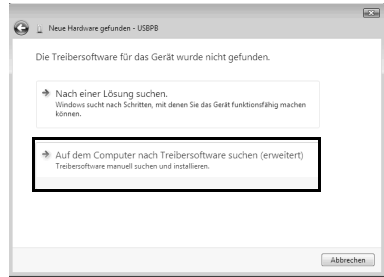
Neue Hardware gefunden - USBPB

Die Treibersoftware für das Gerät wurde nicht gefunden.

Nach einer Lösung suchen.
Windows sucht nach Schritten, mit denen Sie das Gerät funktionsfähig machen können.

Auf dem Computer nach Treibersoftware suchen (erweitert)
Treibersoftware manuell suchen und installieren.

Abbrechen